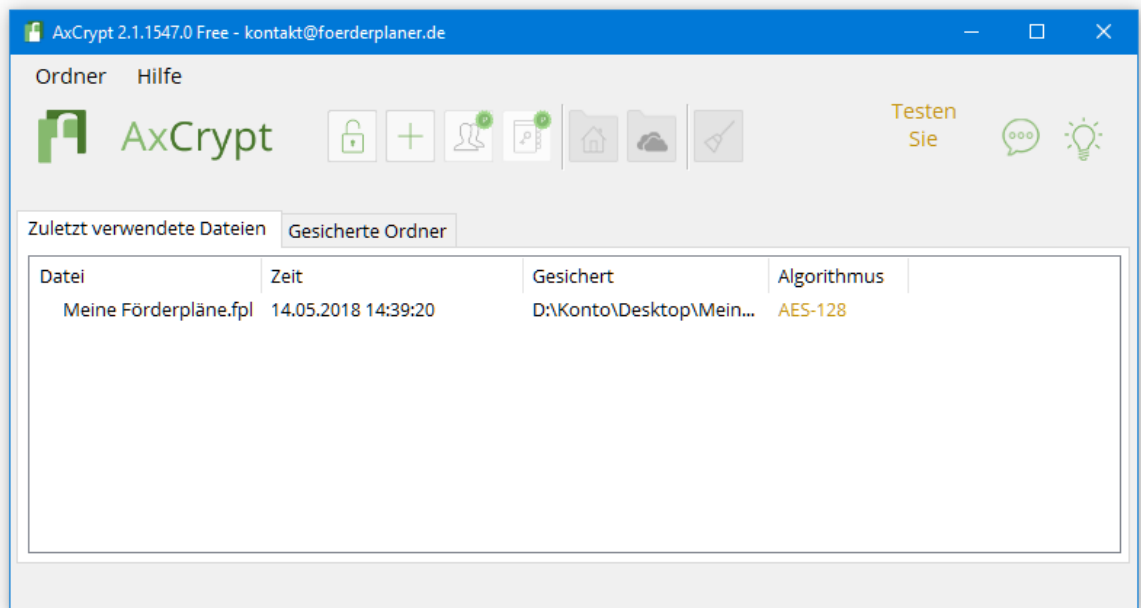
AxCrypt 2.1.1547.0 Free - kontakt@foerderplaner.de

Ordner Hilfe

AxCrypt

Testen Sie

Zuletzt verwendete Dateien | Gesicherte Ordner

| Datei | Zeit | Gesichert | Algorithmus |
|---|---|---|---|
| Meine Förderpläne.fpl | 14.05.2018 14:39:20 | D:\Konto\Desktop\Mein... | AES-128 |